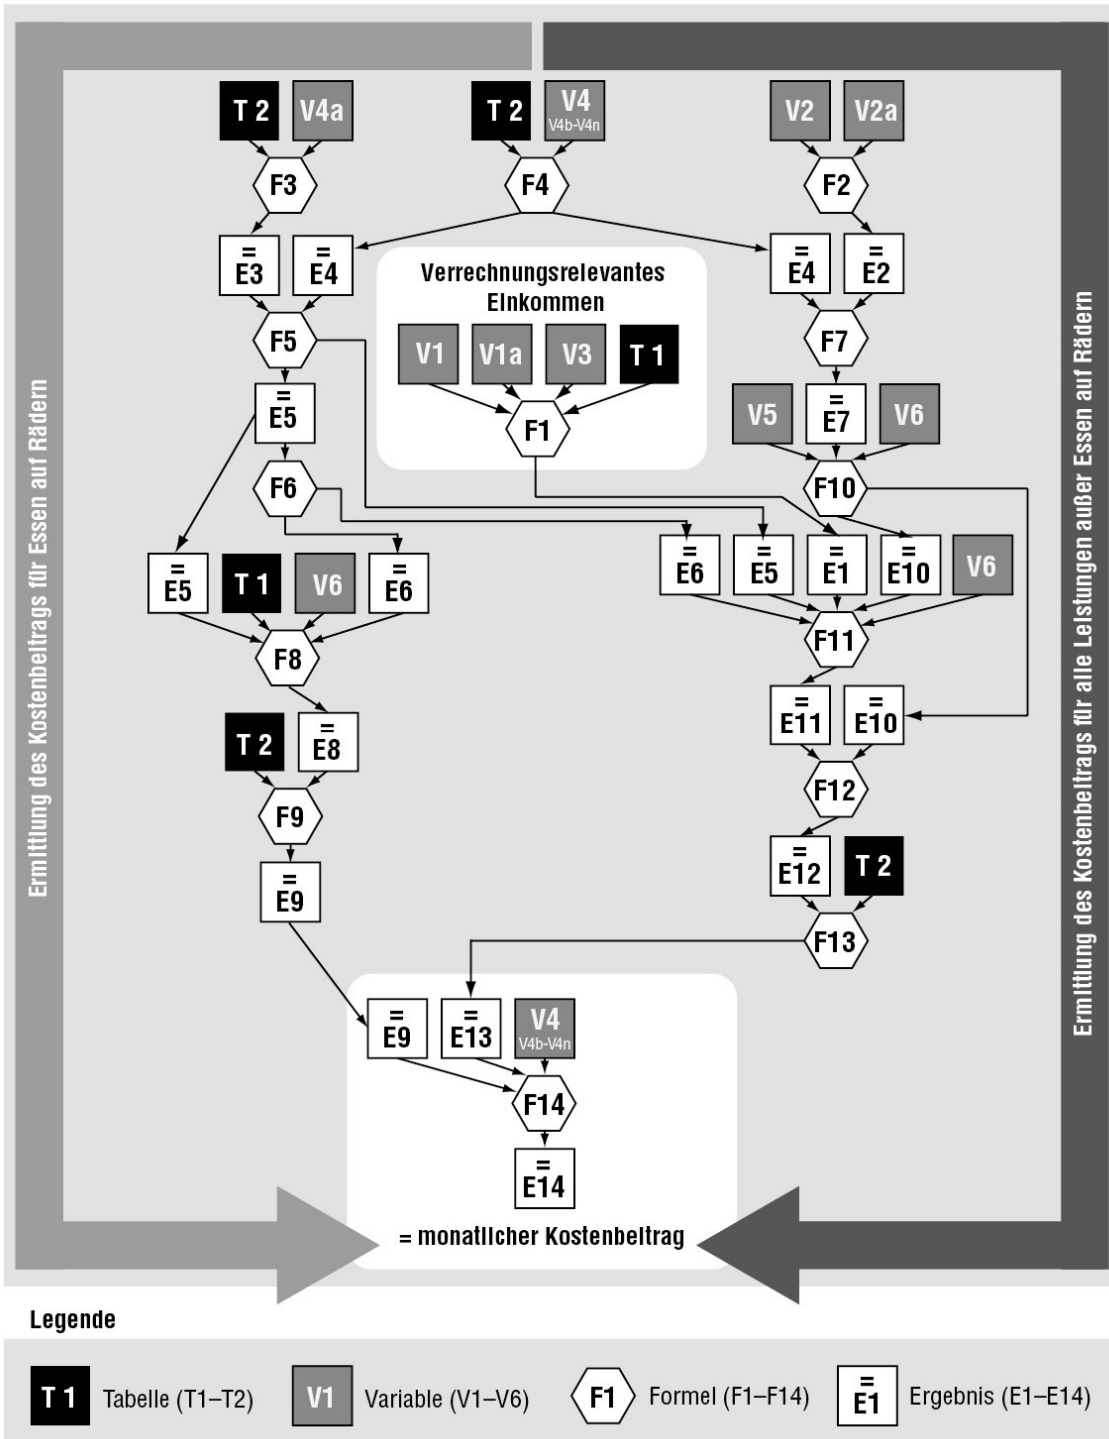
Ermittlung des Kostenbeitrags für Essen auf Rädern

Ermittlung des Kostenbeitrags für alle Leistungen außer Essen auf Rädern

T 2 V4a
F3
= E3 = E4
F5
= E5
F6
= E5 T 1 V6 = E6
F8
T 2 = E8
F9
= E9

T 2 V4 V4b-V4n
F4

Verrechnungsrelevantes Einkommen
V1 V1a V3 T 1
F1

V2 V2a
F2
= E4 = E2
F7
V5 = E7 V6
F10
= E6 = E5 = E1 = E10 V6
F11
= E11 = E10
F12
= E12 T 2
F13

= E9 = E13 V4 V4b-V4n
F14
= E14
= monatlicher Kostenbeitrag

Legende

T 1 Tabelle (T1–T2) V1 Variable (V1–V6) F1 Formel (F1–F14) = E1 Ergebnis (E1–E14)